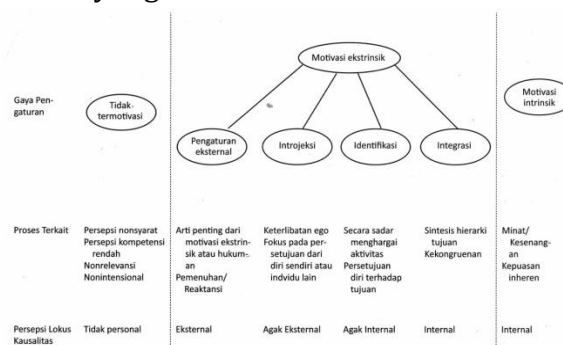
Motivasi ekstrinsik

Gaya Pengaturan

Tidak termotivasi

Pengaturan eksternal

Introjeksi

Identifikasi

Integrasi

Motivasi intrinsik

| | | | | | | |
|---|---|---|---|---|---|---|
| Proses Terkait | Persepsi nonsyarat Persepsi kompetensi rendah Nonrelevansi Nonintensional | Arti penting dari motivasi ekstrinsik atau hukuman Pemenuhan/ Reaktansi | Keterlibatan ego Fokus pada persetujuan dari diri sendiri atau indvidu lain | Secara sadar menghargai aktivitas Persetujuan diri terhadap tujuan | Sintesis hierarki tujuan Kekongruenan | Minat/ Kesenangan Kepuasan inheren |
| Persepsi Lokus Kausalitas | Tidak personal | Eksternal | Agak Eksternal | Agak Internal | Internal | Internal |